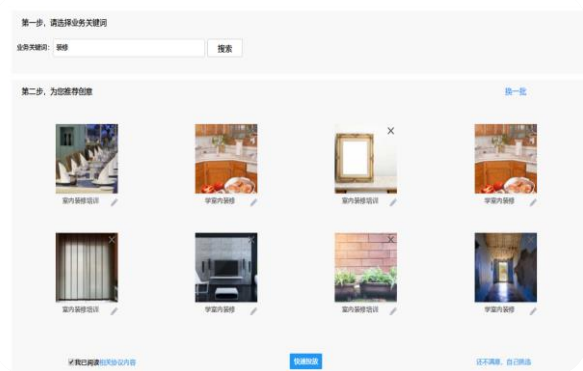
第一步，请选择业务关键词

业务关键词: 装修

搜索

第二步，为您推荐创意

换一批

室内装修培训

学室内装修

室内装修培训

学室内装修

室内装修培训

学室内装修

室内装修培训

学室内装修

我已阅读相关协议内容

快速投放

还不满意，自己挑选